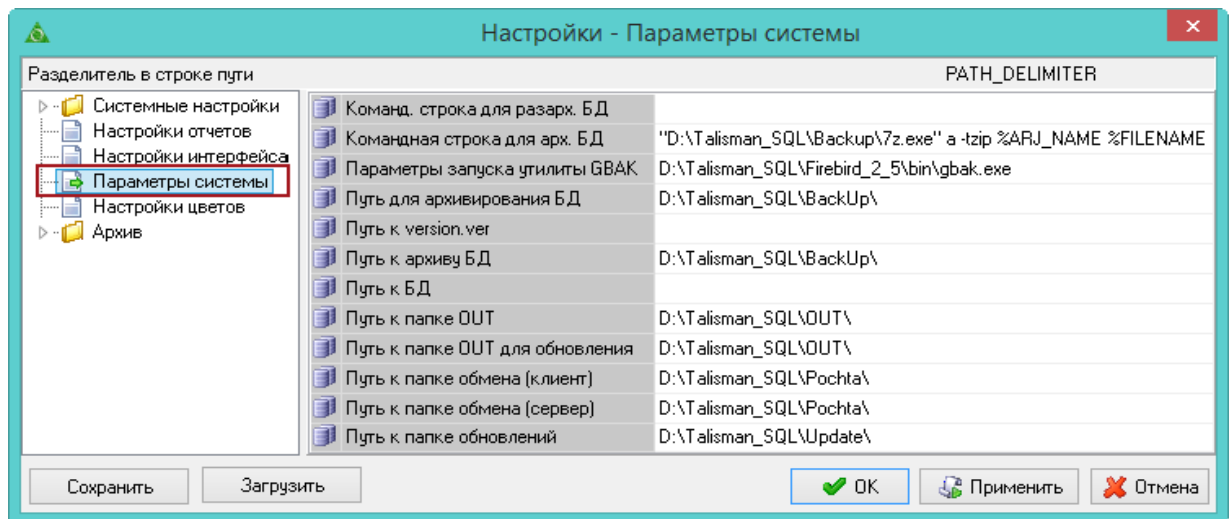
Настройки - Параметры системы

Разделитель в строке пути PATH_DELIMITER

Системные настройки
Настройки отчетов
Настройки интерфейса
Параметры системы
Настройки цветов
Архив

| | |
|---|---|
| Команд. строка для разарх. БД | |
| Командная строка для арх. БД | "D:\Talisman_SQL\Backup\7z.exe" a -tzip %ARJ_NAME %FILENAME |
| Параметры запуска утилиты GBAK | D:\Talisman_SQL\Firebird_2_5\bin\gbak.exe |
| Путь для архивирования БД | D:\Talisman_SQL\BackUp\ |
| Путь к version.ver | |
| Путь к архиву БД | D:\Talisman_SQL\BackUp\ |
| Путь к БД | |
| Путь к папке OUT | D:\Talisman_SQL\OUT\ |
| Путь к папке OUT для обновления | D:\Talisman_SQL\OUT\ |
| Путь к папке обмена (клиент) | D:\Talisman_SQL\Pochta\ |
| Путь к папке обмена (сервер) | D:\Talisman_SQL\Pochta\ |
| Путь к папке обновлений | D:\Talisman_SQL\Update\ |

Сохранить Загрузить OK Применить Отмена